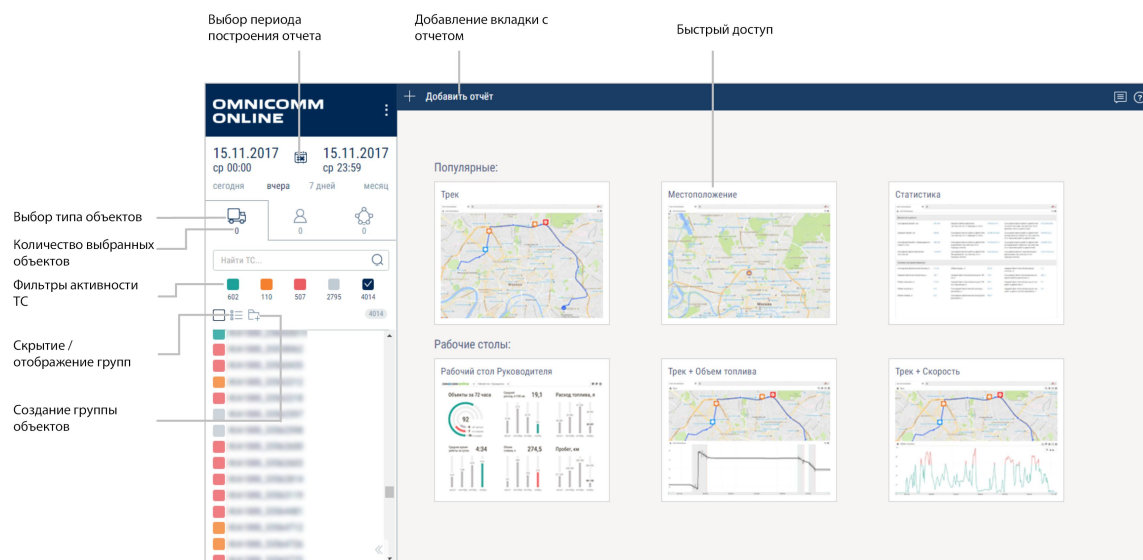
Выбор периода построения отчета

Добавление вкладки с отчетом

Быстрый доступ

OMNICOMM ONLINE

+ Добавить отчёт

15.11.2017 ср 00:00

15.11.2017 ср 23:59

сегодня вчера 7 дней месяц

Выбор типа объектов

Количество выбранных объектов

0 0 0

Найти ТС...

Фильтры активности ТС

602 110 507 2795 4014

4014

Скрытие / отображение групп

Создание группы объектов

Популярные:

Трек

Местоположение

Статистика

Рабочие столы:

Рабочий стол Руководителя

Объекты за 72 часа

92

19,1

Расход топлива, л

4,34

274,5

Пробег, км

Трек + Объем топлива

Трек + Скорость